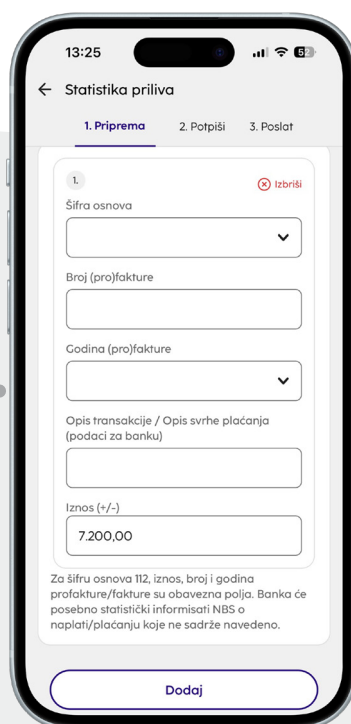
13:25

52

Statistika priliva

1. Priprema
2. Potpiši
3. Poslat

1.

Izbriši

Šifra osnova

Broj (pro)fakture

Godina (pro)fakture

Opis transakcije / Opis svrhe plaćanja (podaci za banku)

Iznos (+/-)

7.200,00

Za šifru osnova 112, iznos, broj i godina profakture/fakture su obavezna polja. Banka će posebno statistički informisati NBS o naplati/plaćanju koje ne sadrže navedeno.

Dodaj